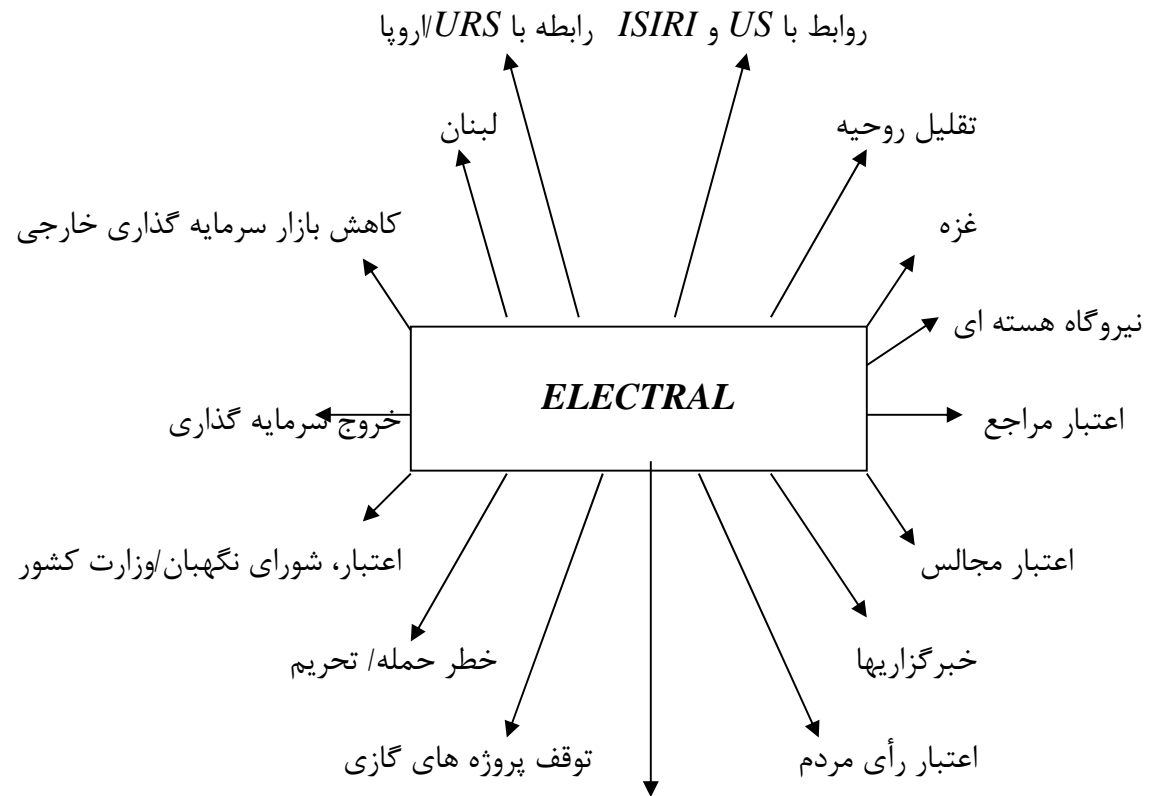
روابط با $US$ و $ISIRI$

رابطه با $URS$/اروپا

لبنان

تقلیل روحیه

کاهش بازار سرمایه گذاری خارجی

غزه

نیروگاه هسته ای

*ELECTRAL*

خروج سرمایه گذاری

اعتبار مراجع

اعتبار، شورای نگهبان/وزارت کشور

اعتبار مجالس

خطر حمله/ تحریم

خبرگزاریها

توقف پروژه های گازی

اعتبار رأی مردم